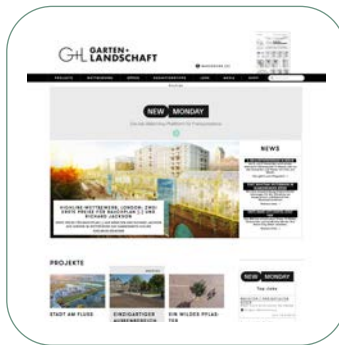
G+L GARTEN+ LANDSCHAFT

NEW MONDAY

NEWS

HIGHLINE-WETTBEWERB, LONDON: ZWEI ERSTE PREISE FÜR BAUGRUPPE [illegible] UND RICHARD JACKSON

PROJEKTE

STADT AM FLUSS

EINZIGARTIGER AUSSENBEREICH

EIN WILDES PFLASTER

NEW MONDAY

Top Jobs